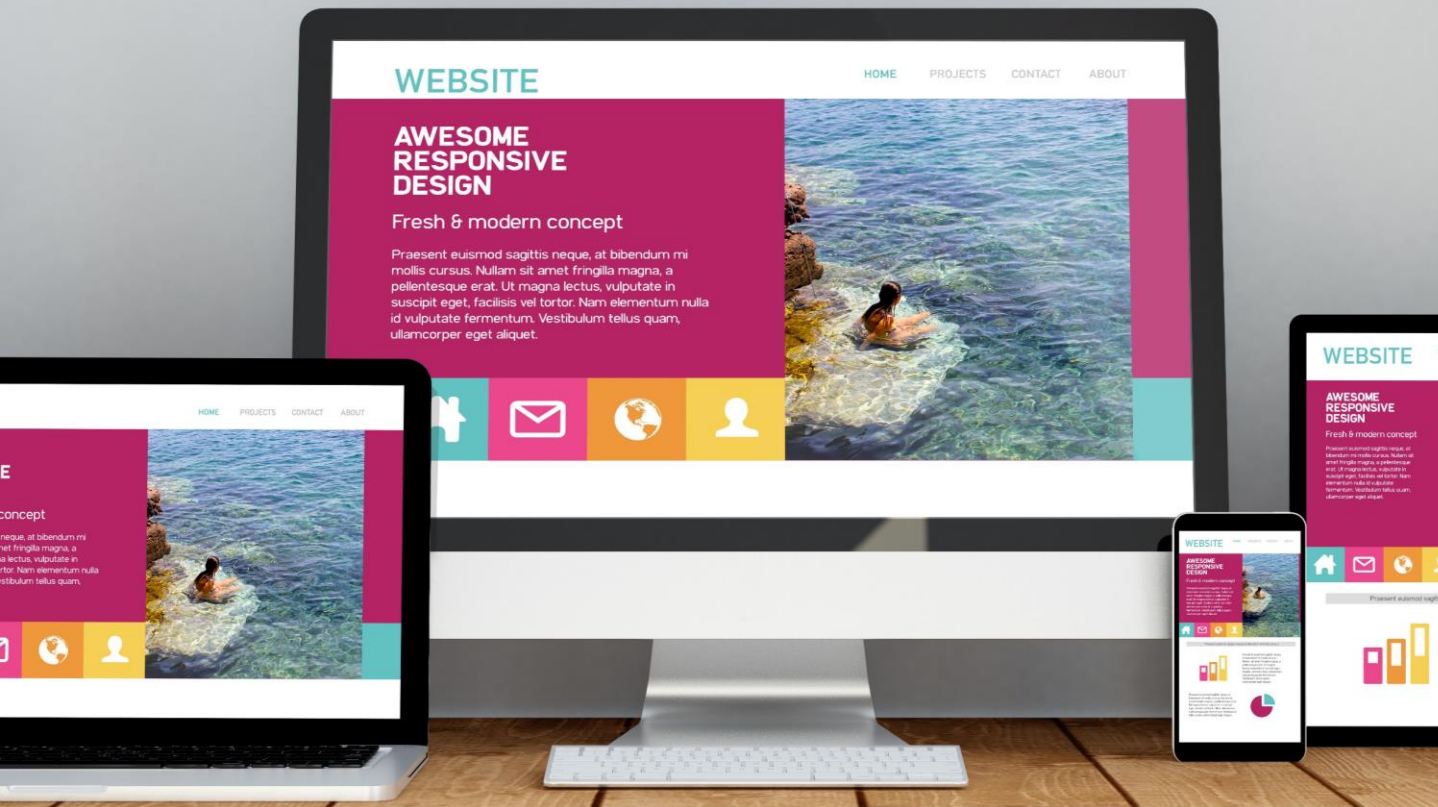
WEBSITE

HOME PROJECTS CONTACT ABOUT

AWESOME RESPONSIVE DESIGN

Fresh & modern concept

Praesent euismod sagittis neque, at bibendum mi mollis cursus. Nullam sit amet fringilla magna, a pellentesque erat. Ut magna lectus, vulputate in suscipit eget, facilisis vel tortor. Nam elementum nulla id vulputate fermentum. Vestibulum tellus quam, ullamcorper eget aliquet.

HOME PROJECTS CONTACT ABOUT

E

concept

neque, at bibendum mi
net fringilla magna, a
a lectus, vulputate in
rtor. Nam elementum nulla
estibulum tellus quam,

WEBSITE

AWESOME RESPONSIVE DESIGN

Fresh & modern concept

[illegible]

WEBSITE

AWESOME RESPONSIVE DESIGN

Fresh & modern concept

Praesent euismod sagittis neque, at bibendum mi mollis cursus. Nullam sit amet fringilla magna, a pellentesque erat. Ut magna lectus, vulputate in suscipit eget, facilisis vel tortor. Nam elementum nulla id vulputate fermentum. Vestibulum tellus quam, ullamcorper eget aliquet.

Praesent euismod sag